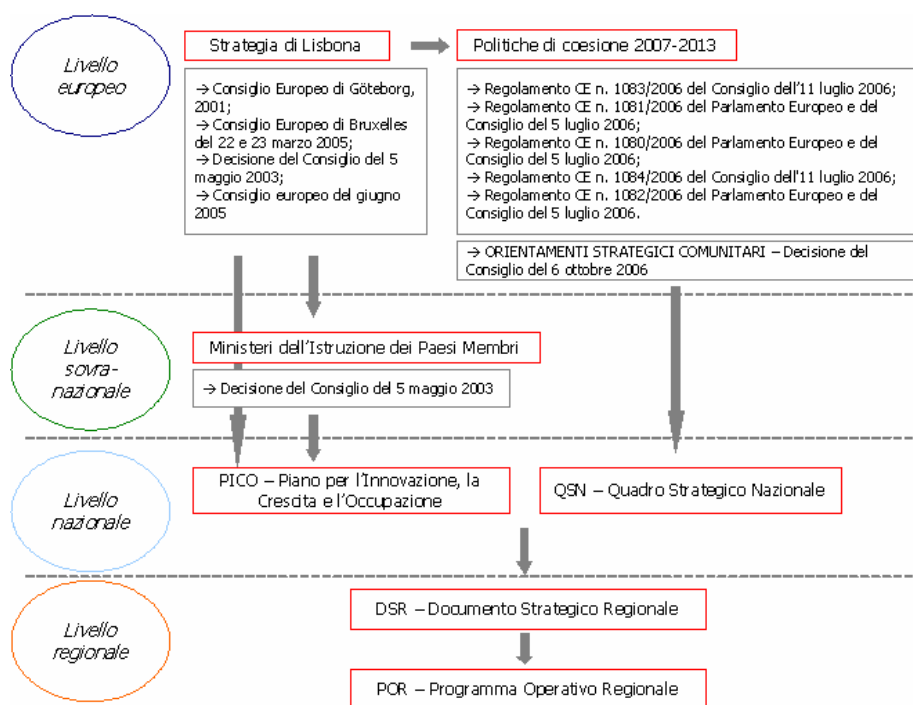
Livello europeo

Strategia di Lisbona

Politiche di coesione 2007-2013

→ Consiglio Europeo di Göteborg, 2001;
→ Consiglio Europeo di Bruxelles del 22 e 23 marzo 2005;
→ Decisione del Consiglio del 5 maggio 2003;
→ Consiglio europeo del giugno 2005

→ Regolamento CE n. 1083/2006 del Consiglio dell'11 luglio 2006;
→ Regolamento CE n. 1081/2006 del Parlamento Europeo e del Consiglio del 5 luglio 2006;
→ Regolamento CE n. 1080/2006 del Parlamento Europeo e del Consiglio del 5 luglio 2006;
→ Regolamento CE n. 1084/2006 del Consiglio dell'11 luglio 2006;
→ Regolamento CE n. 1082/2006 del Parlamento Europeo e del Consiglio del 5 luglio 2006.

→ ORIENTAMENTI STRATEGICI COMUNITARI – Decisione del Consiglio del 6 ottobre 2006

Livello sovra-nazionale

Ministeri dell'Istruzione dei Paesi Membri

→ Decisione del Consiglio del 5 maggio 2003

Livello nazionale

PICO – Piano per l'Innovazione, la Crescita e l'Occupazione

QSN – Quadro Strategico Nazionale

Livello regionale

DSR – Documento Strategico Regionale

POR – Programma Operativo Regionale